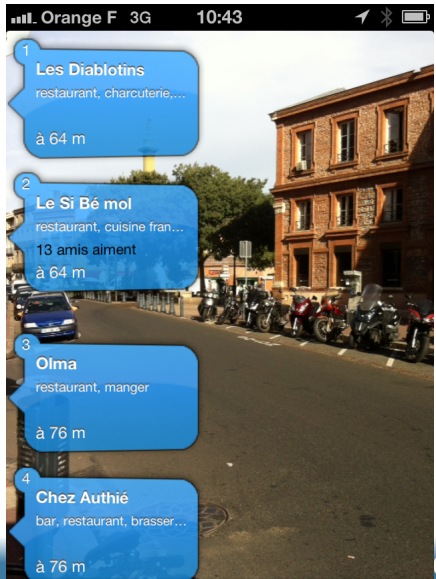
Orange F 3G 10:43

1
Les Diablotins
restaurant, charcuterie,...
à 64 m

2
Le Si Bé mol
restaurant, cuisine fran...
13 amis aiment
à 64 m

3
Olma
restaurant, manger
à 76 m

4
Chez Authié
bar, restaurant, brasser...
à 76 m